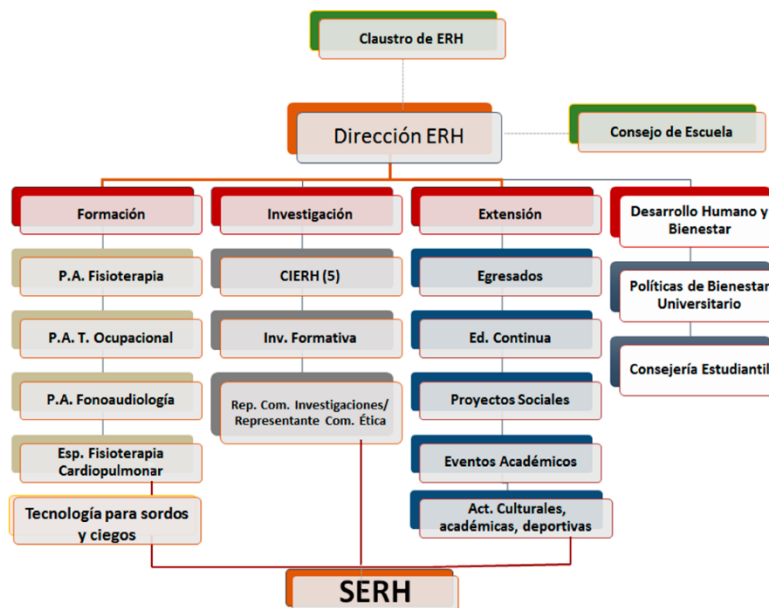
Claustro de ERH

Dirección ERH

Consejo de Escuela

Formación

Investigación

Extensión

Desarrollo Humano y Bienestar

P.A. Fisioterapia

P.A. T. Ocupacional

P.A. Fonoaudiología

Esp. Fisioterapia Cardiopulmonar

Tecnología para sordos y ciegos

CIERH (5)

Inv. Formativa

Rep. Com. Investigaciones/ Representante Com. Ética

Egresados

Ed. Continua

Proyectos Sociales

Eventos Académicos

Act. Culturales, académicas, deportivas

Políticas de Bienestar Universitario

Consejería Estudiantil

SERH